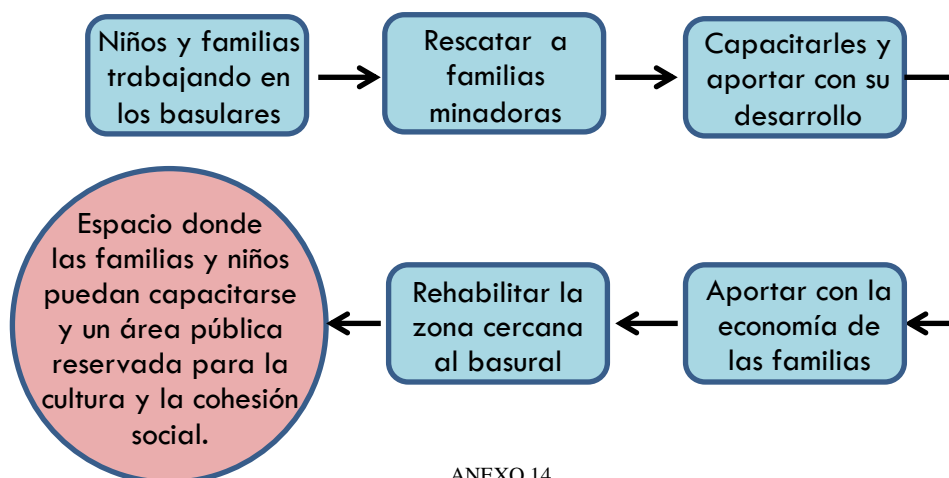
Niños y familias trabajando en los basulares

Rescatar a familias minadoras

Capacitarles y aportar con su desarrollo

Aportar con la economía de las familias

Rehabilitar la zona cercana al basural

Espacio donde las familias y niños puedan capacitarse y un área pública reservada para la cultura y la cohesión social.

ANEXO 14